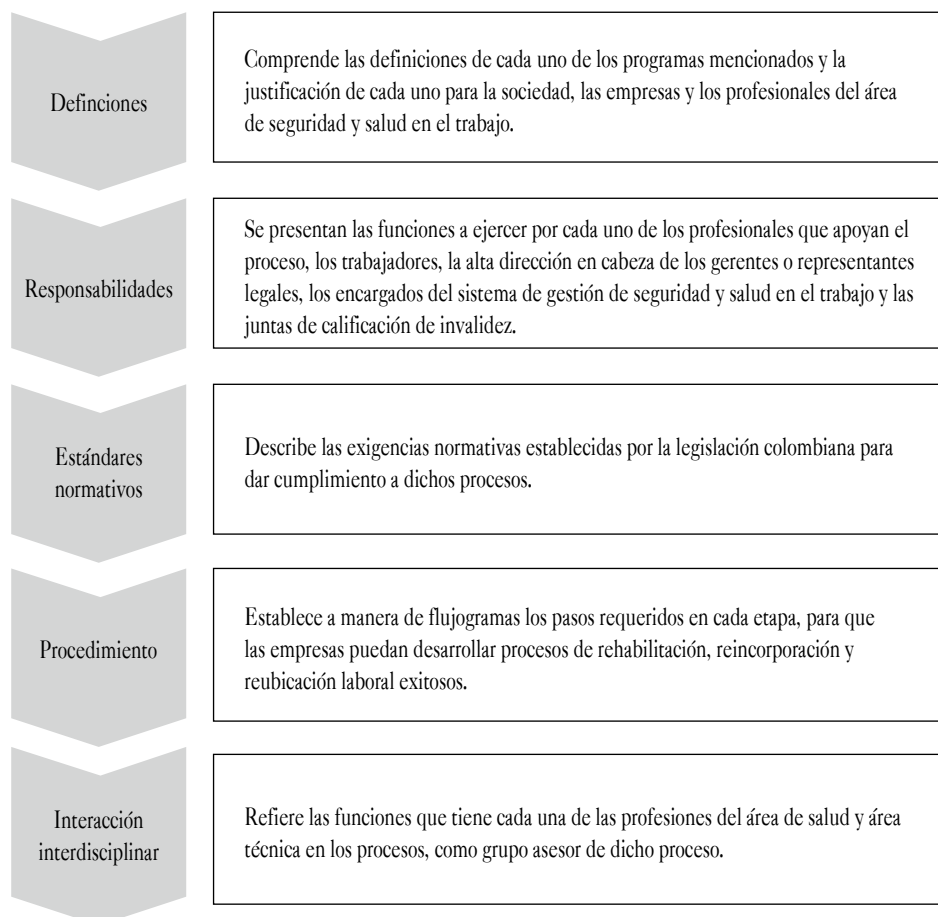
Defínciones

Comprende las definiciones de cada uno de los programas mencionados y la justificación de cada uno para la sociedad, las empresas y los profesionales del área de seguridad y salud en el trabajo.

Responsabilidades

Se presentan las funciones a ejercer por cada uno de los profesionales que apoyan el proceso, los trabajadores, la alta dirección en cabeza de los gerentes o representantes legales, los encargados del sistema de gestión de seguridad y salud en el trabajo y las juntas de calificación de invalidez.

Estándares normativos

Describe las exigencias normativas establecidas por la legislación colombiana para dar cumplimiento a dichos procesos.

Procedimiento

Establece a manera de flujogramas los pasos requeridos en cada etapa, para que las empresas puedan desarrollar procesos de rehabilitación, reincorporación y reubicación laboral exitosos.

Interacción interdisciplinar

Refiere las funciones que tiene cada una de las profesiones del área de salud y área técnica en los procesos, como grupo asesor de dicho proceso.